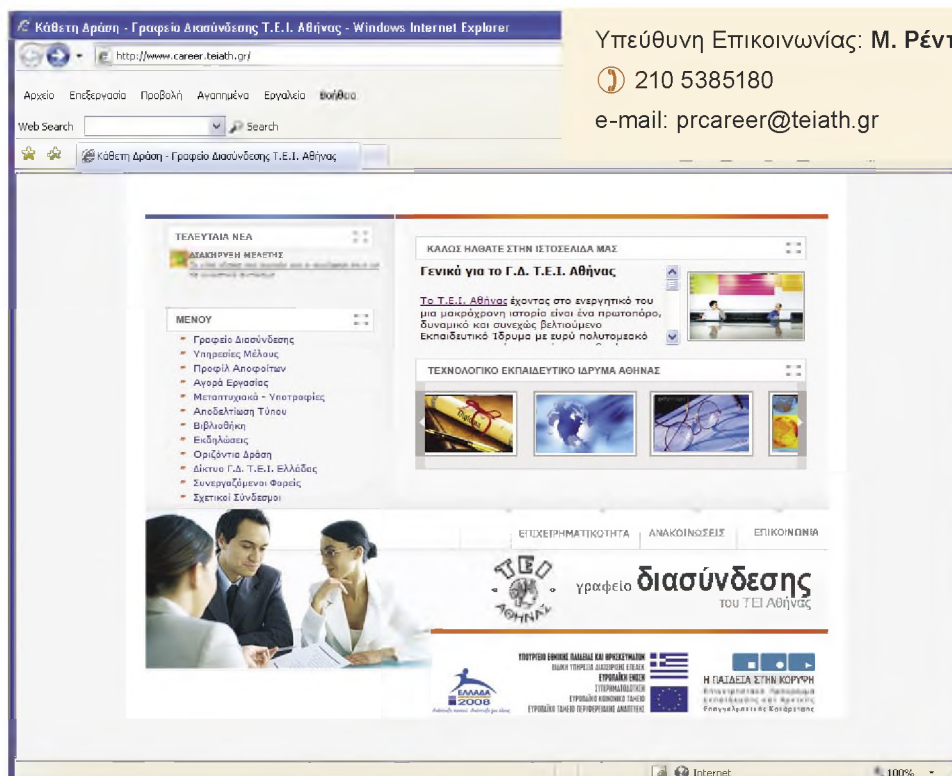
Κάθετη Δράση - Γραφείο Διασύνδεσης Τ.Ε.Ι. Αθήνας - Windows Internet Explorer

http://www.career.teiath.gr/

Αρχείο Επεξεργασία Προβολή Αγαπημένα Εργαλεία Βοήθεια

Web Search Search

Κάθετη Δράση - Γραφείο Διασύνδεσης Τ.Ε.Ι. Αθήνας

Υπεύθυνη Επικοινωνίας: Μ. Ρέντ

210 5385180

e-mail: prcareer@teiath.gr

ΤΕΛΕΥΤΑΙΑ ΝΕΑ

ΔΙΑΚΗΡΥΞΗ ΜΕΛΕΤΗΣ

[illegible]

ΜΕΝΟΥ

Γραφείο Διασύνδεσης
Υπηρεσίες Μέλους
Προφίλ Αποφοίτων
Αγορά Εργασίας
Μεταπτυχιακά - Υποτροφίες
Αποδελτίωση Τύπου
Βιβλιοθήκη
Εκδηλώσεις
Οριζόντια Δράση
Δίκτυο Γ.Δ. Τ.Ε.Ι. Ελλάδας
Συνεργαζόμενοι Φορείς
Σχετικοί Σύνδεσμοι

ΚΑΛΩΣ ΗΛΘΑΤΕ ΣΤΗΝ ΙΣΤΟΣΕΛΙΔΑ ΜΑΣ

Γενικά για το Γ.Δ. Τ.Ε.Ι. Αθήνας

Το Τ.Ε.Ι. Αθήνας έχοντας στο ενεργητικό του μια μακρόχρονη ιστορία είναι ένα πρωτοπόρο, δυναμικό και συνεχώς βελτιούμενο Εκπαιδευτικό Ίδρυμα με ευρύ πολυτομεακό

ΤΕΧΝΟΛΟΓΙΚΟ ΕΚΠΑΙΔΕΥΤΙΚΟ ΙΔΡΥΜΑ ΑΘΗΝΑΣ

ΕΠΙΧΕΙΡΗΜΑΤΙΚΟΤΗΤΑ | ΑΝΑΚΟΙΝΩΣΕΙΣ | ΕΠΙΚΟΙΝΩΝΙΑ

ΤΕΙ ΑΘΗΝΑΣ

γραφείο διασύνδεσης του ΤΕΙ Αθήνας

ΕΛΛΑΔΑ 2008

ΥΠΟΥΡΓΕΙΟ ΕΘΝΙΚΗΣ ΠΑΙΔΕΙΑΣ ΚΑΙ ΘΡΗΣΚΕΥΜΑΤΩΝ
ΕΙΔΙΚΗ ΥΠΗΡΕΣΙΑ ΔΙΑΧΕΙΡΙΣΗΣ ΕΠΕΑΕΚ
ΕΥΡΩΠΑΪΚΗ ΕΝΩΣΗ
ΣΥΓΧΡΗΜΑΤΟΔΟΤΗΣΗ
ΕΥΡΩΠΑΪΚΟ ΚΟΙΝΩΝΙΚΟ ΤΑΜΕΙΟ
ΕΥΡΩΠΑΪΚΟ ΤΑΜΕΙΟ ΠΕΡΙΦΕΡΕΙΑΚΗΣ ΑΝΑΠΤΥΞΗΣ

Η ΠΑΙΔΕΙΑ ΣΤΗΝ ΚΟΡΥΦΗ
Επιχειρησιακό Πρόγραμμα Εκπαίδευσης και Αρχικής Επαγγελματικής Κατάρτισης

Internet

100%